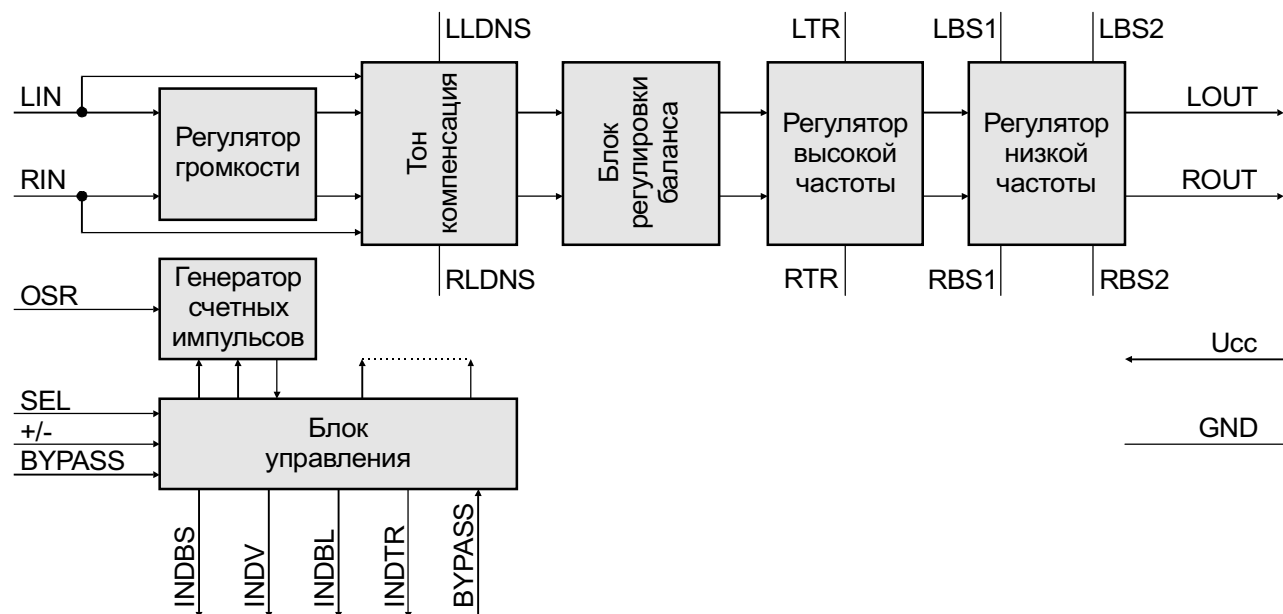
LLDNS

LTR

LBS1

LBS2

LIN

Регулятор громкости

Тон компенсация

Блок регулировки баланса

Регулятор высокой частоты

Регулятор низкой частоты

LOUT

RIN

ROUT

RLDNS

RTR

RBS1

RBS2

OSR

Генератор счетных импульсов

Ucc

SEL

+/-

BYPASS

Блок управления

GND

INDBS

INDV

INDBL

INDTR

BYPASS